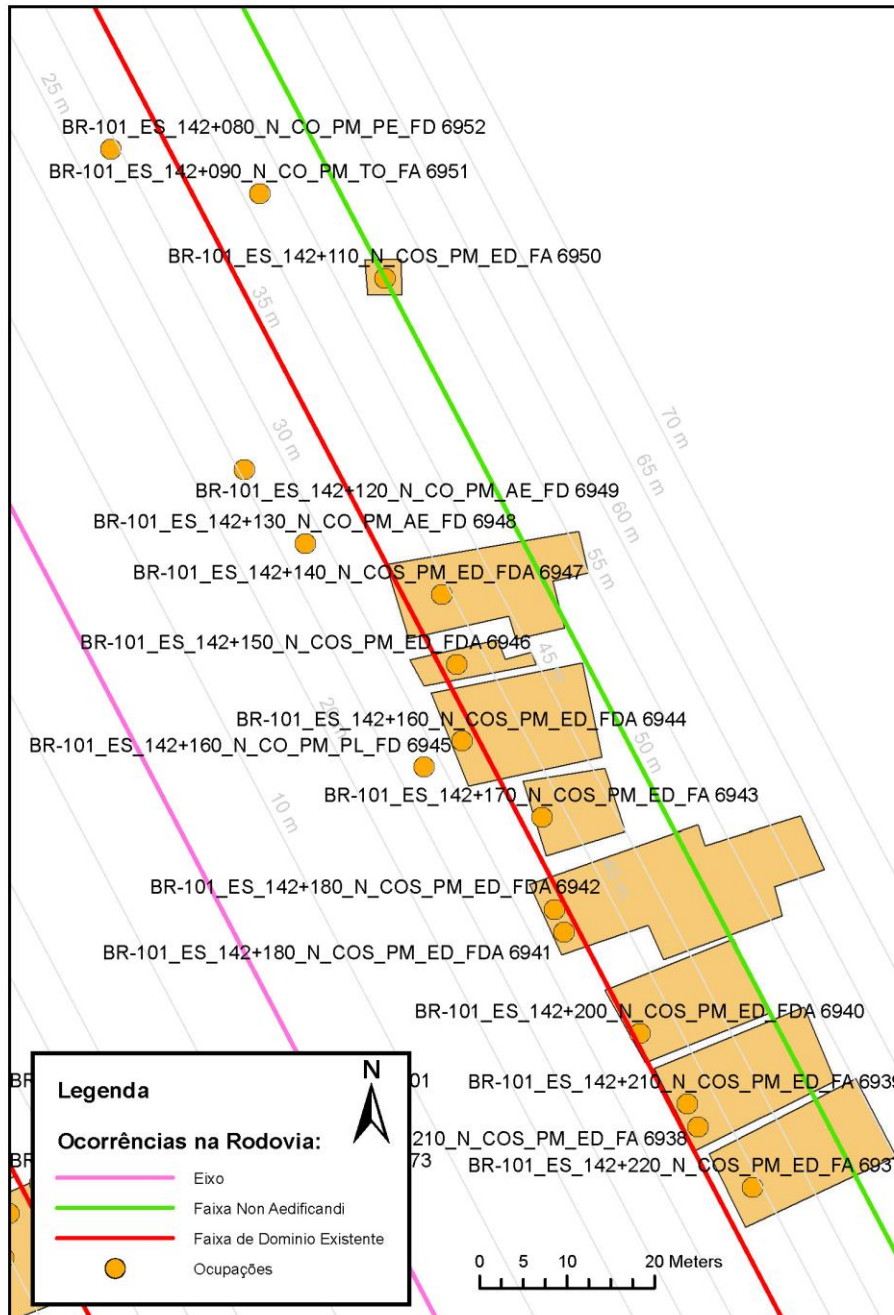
25 m

BR-101_ES_142+080_N_CO_PM_PE_FD 6952

BR-101_ES_142+090_N_CO_PM_TO_FA 6951

BR-101_ES_142+110_N_COS_PM_ED_FA 6950

35 m

70 m

30 m

65 m

BR-101_ES_142+120_N_CO_PM_AE_FD 6949

60 m

BR-101_ES_142+130_N_CO_PM_AE_FD 6948

55 m

BR-101_ES_142+140_N_COS_PM_ED_FDA 6947

BR-101_ES_142+150_N_COS_PM_ED_FDA 6946

45

BR-101_ES_142+160_N_COS_PM_ED_FDA 6944

BR-101_ES_142+160_N_CO_PM_PL_FD 6945

50 m

10 m

BR-101_ES_142+170_N_COS_PM_ED_FA 6943

BR-101_ES_142+180_N_COS_PM_ED_FDA 6942

BR-101_ES_142+180_N_COS_PM_ED_FDA 6941

BR-101_ES_142+200_N_COS_PM_ED_FDA 6940

BR

01

BR-101_ES_142+210_N_COS_PM_ED_FA 6939

210_N_COS_PM_ED_FA 6938

BR

73

BR-101_ES_142+220_N_COS_PM_ED_FA 6937

Legenda

Ocorrências na Rodovia:

Eixo

Faixa Non Aedificandi

Faixa de Dominio Existente

Ocupações

N

0 5 10 20 Meters